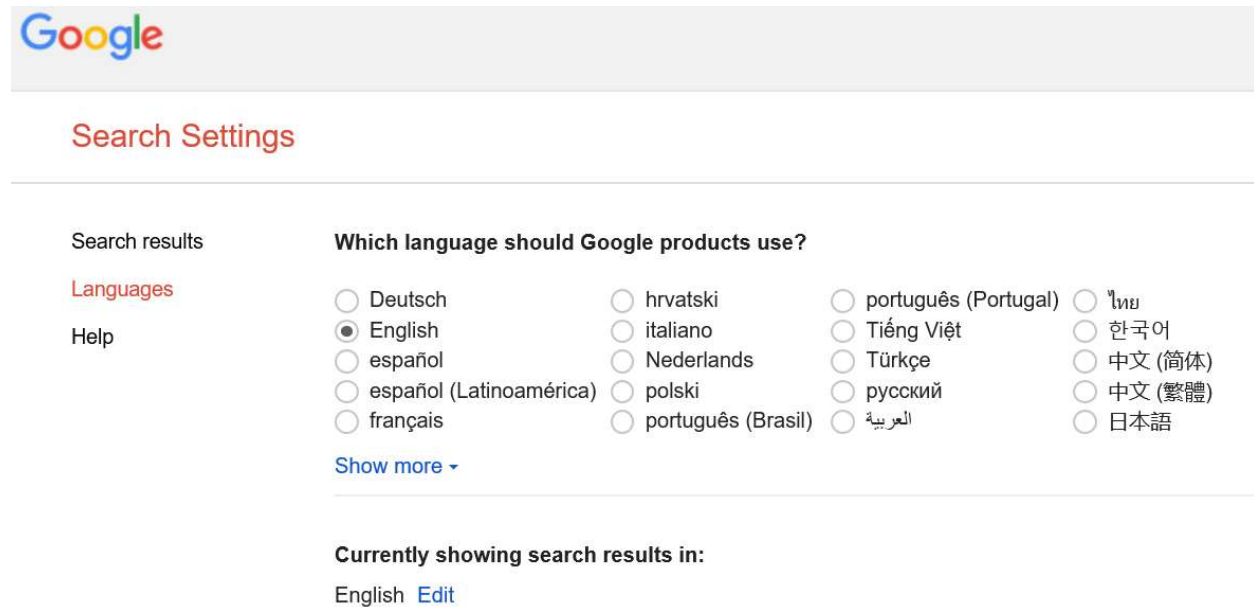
Google

Search Settings

Search results
Languages
Help

Which language should Google products use?

Deutsch
English
español
español (Latinoamérica)
français

hrvatski
italiano
Nederlands
polski
português (Brasil)

português (Portugal)
Tiếng Việt
Türkçe
русский
العربية

ไทย
한국어
中文 (简体)
中文 (繁體)
日本語

Show more

Currently showing search results in:

English Edit